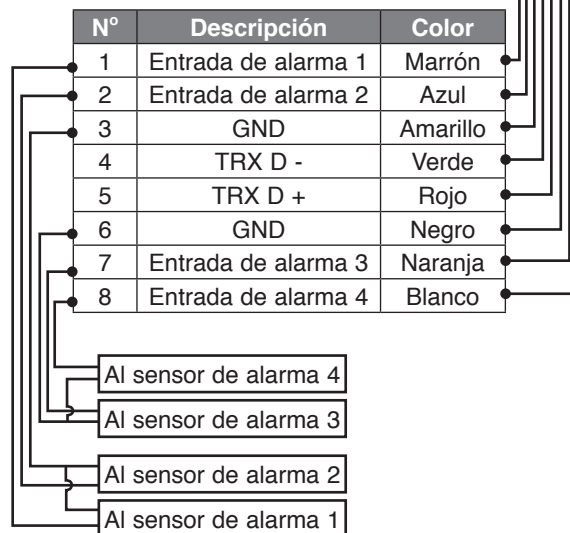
| Nº | Descripción | Color |
|---|---|---|
| 1 | Entrada de alarma 1 | Marrón |
| 2 | Entrada de alarma 2 | Azul |
| 3 | GND | Amarillo |
| 4 | TRX D - | Verde |
| 5 | TRX D + | Rojo |
| 6 | GND | Negro |
| 7 | Entrada de alarma 3 | Naranja |
| 8 | Entrada de alarma 4 | Blanco |

Al sensor de alarma 4

Al sensor de alarma 3

Al sensor de alarma 2

Al sensor de alarma 1